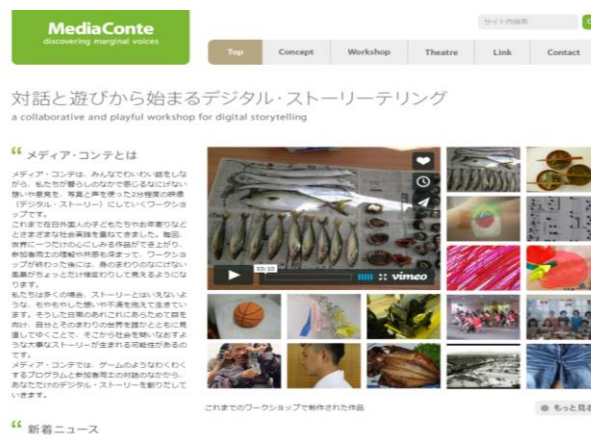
MediaConte
discovering marginal voices

サイト内検索

Top Concept Workshop Theatre Link Contact

対話と遊びから始まるデジタル・ストーリーテリング
a collaborative and playful workshop for digital storytelling

“ メディア・コンテとは

メディア・コンテは、みんなでわいわい話をしながら、私たちが普段なんとなく感じるなにげない思いや経験を、写真と声を使った2分程度の映像（デジタル・ストーリー）にしていくワークショップです。

これまで在日外国人の子どもたちやお年寄りなどさまざまな社会実践を重ねてきました。毎回、世界に一つだけの心にしみる作品ができ上がり、参加者同士の理解や共感も深まって、ワークショップが終わった後には、身のまわりのなにげない風景がちょっとだけ愛おしく見えるようになります。

私たちは多くの場合、ストーリーとはいえないような、もやもやした想いや不満を抱えて生きています。そうした日常のあれこれにあらためて目を向け、自分とそのまわりの世界を語るとともに耳を澄してゆくことで、そこから新しい物語が生まれるような大事なストーリーが生まれる可能性があるのです。

メディア・コンテでは、ゲームのようなわくわくするプログラムと参加者同士の対話のなかから、あなただけのデジタル・ストーリーを創りだしていきます。

“ 新着ニュース

03:10
vimeo

これまでのワークショップで制作された作品

もっと見る